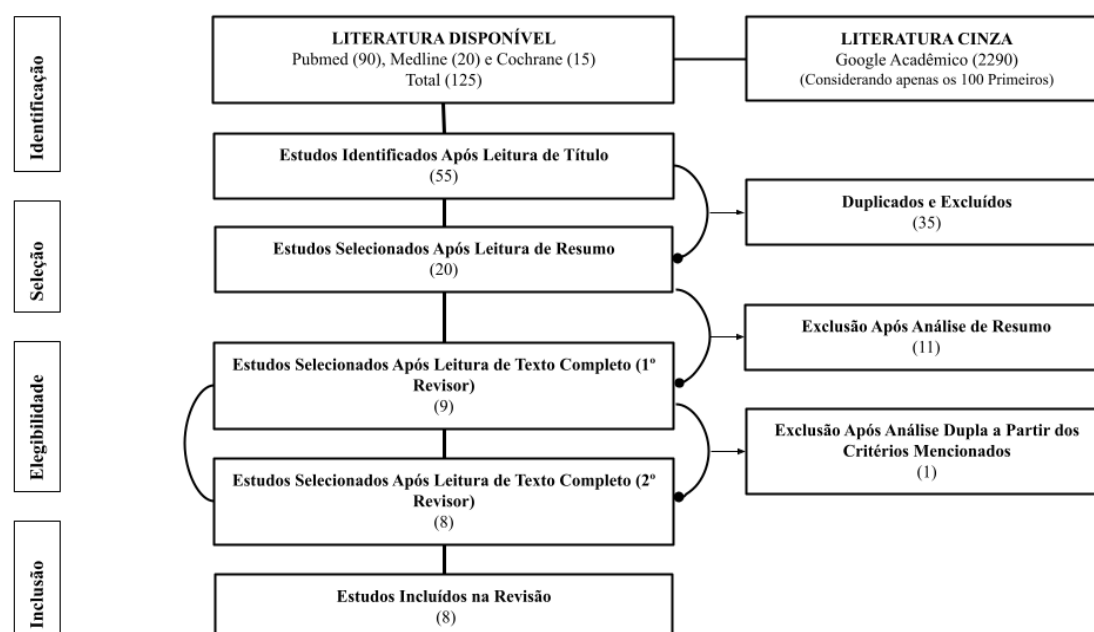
Identificação

LITERATURA DISPONÍVEL
Pubmed (90), Medline (20) e Cochrane (15)
Total (125)

LITERATURA CINZA
Google Acadêmico (2290)
(Considerando apenas os 100 Primeiros)

Estudos Identificados Após Leitura de Título
(55)

Duplicados e Excluídos
(35)

Seleção

Estudos Selecionados Após Leitura de Resumo
(20)

Exclusão Após Análise de Resumo
(11)

Elegibilidade

Estudos Selecionados Após Leitura de Texto Completo (1º Revisor)
(9)

Exclusão Após Análise Dupla a Partir dos Critérios Mencionados
(1)

Estudos Selecionados Após Leitura de Texto Completo (2º Revisor)
(8)

Inclusão

Estudos Incluídos na Revisão
(8)